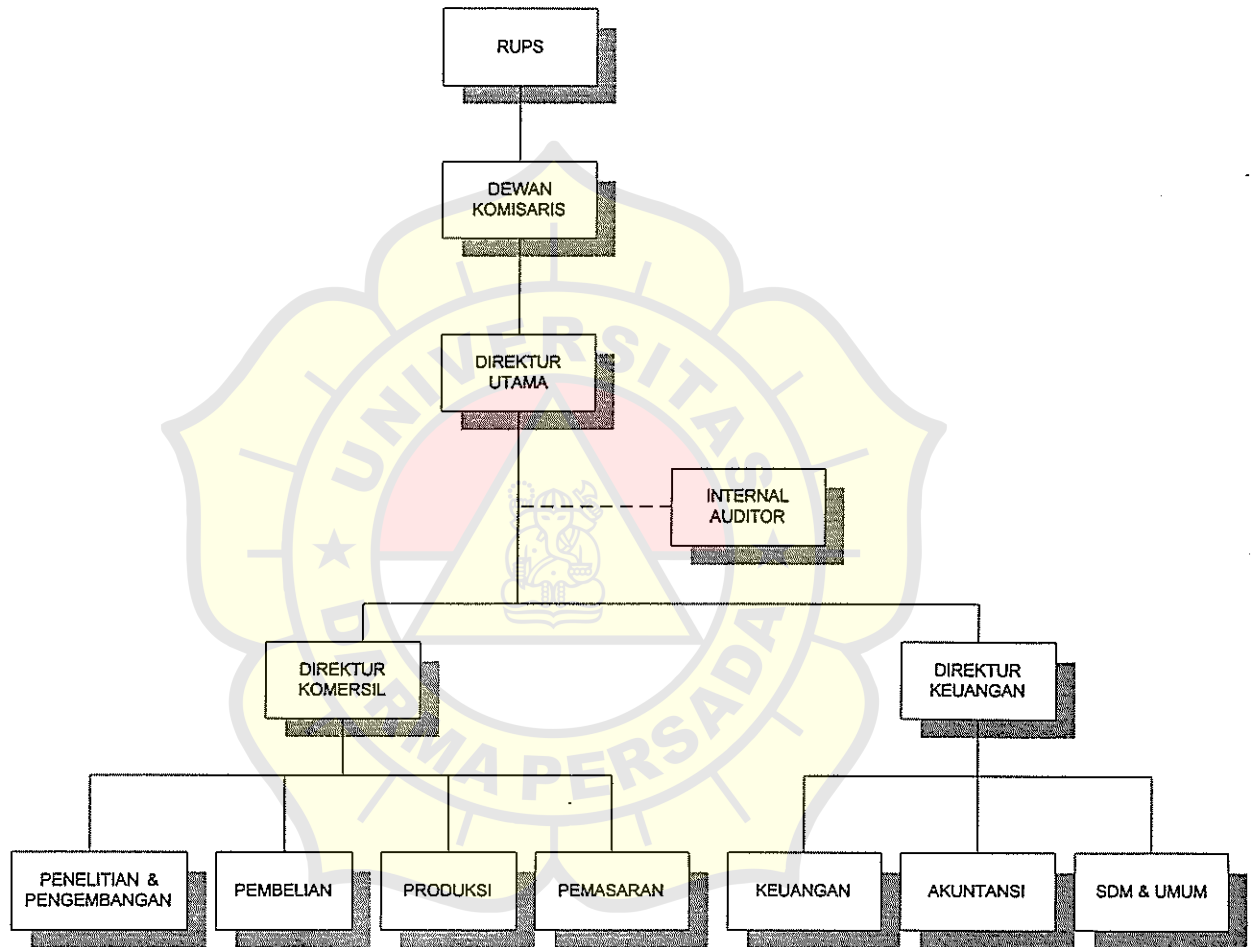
RUPS

DEWAN KOMISARIS

DIREKTUR UTAMA

INTERNAL AUDITOR

DIREKTUR KOMERSIL

DIREKTUR KEUANGAN

PENELITIAN & PENGEMBANGAN

PEMBELIAN

PRODUKSI

PEMASARAN

KEUANGAN

AKUNTANSI

SDM & UMUM

UNIVERSITAS DARMA PERSADA